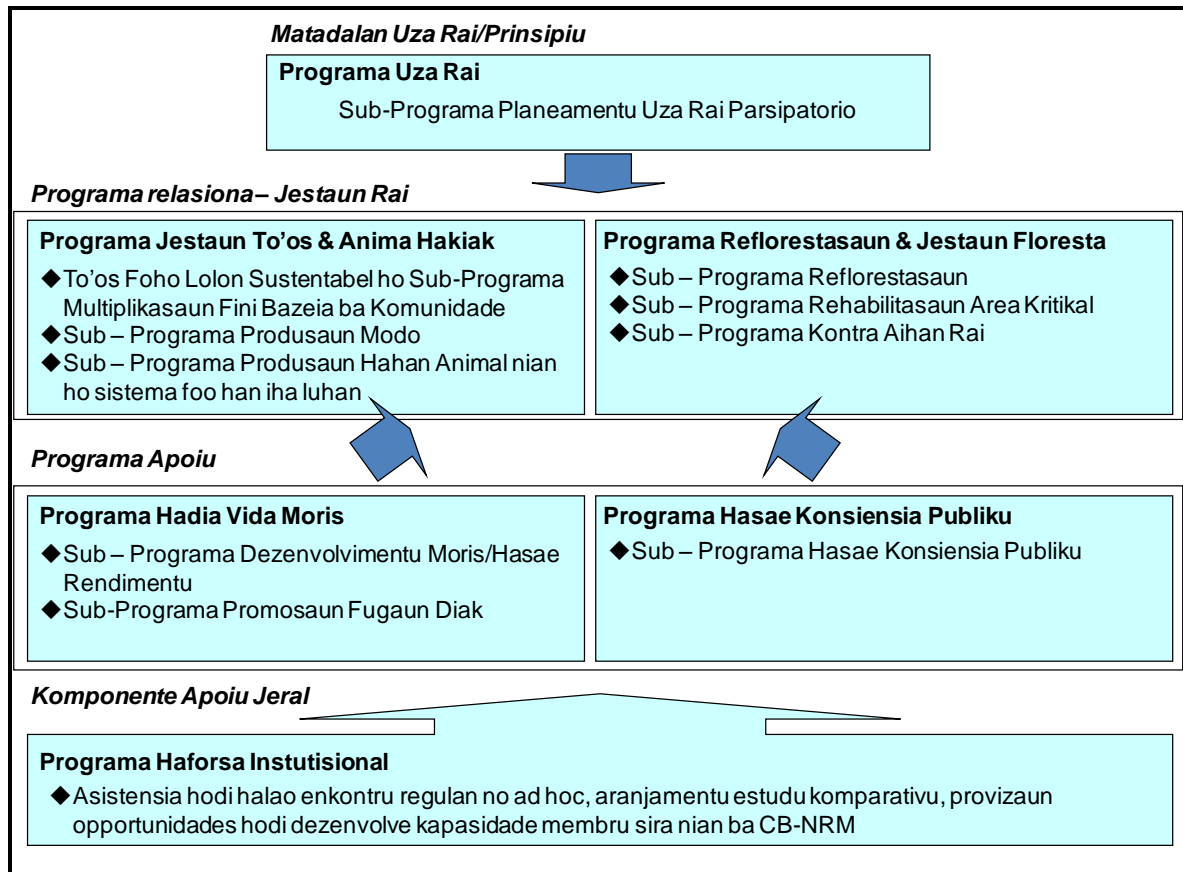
Matadalan Uza Rai/Prinsipiu

Programa Uza Rai

Sub-Programa Planeamentu Uza Rai Parsipatorio

Programa relasiona– Jestaun Rai

Programa Jestaun To'os & Anima Hakiak

◆To'os Foho Lolon Sustentabel ho Sub-Programa Multiplikasaun Fini Bazeia ba Komunidade
◆Sub – Programa Produsaun Modo
◆Sub – Programa Produsaun Hahan Animal nian ho sistema foo han iha luhan

Programa Reflorestasaun & Jestaun Floresta

◆Sub – Programa Reflorestasaun
◆Sub – Programa Rehabilitasaun Area Kritikal
◆Sub – Programa Kontra Aihan Rai

Programa Apoiu

Programa Hadia Vida Moris

◆Sub – Programa Dezenvolvimentu Moris/Hasae Rendimentu
◆Sub-Programa Promosaun Fugaun Diak

Programa Hasae Konsiensia Publiku

◆Sub – Programa Hasae Konsiensia Publiku

Komponente Apoiu Jeral

Programa Haforsa Instutisional

◆Asistensia hodi halao enkontru regulan no ad hoc, aranjamentu estudu komparativu, provizaun opportunidades hodi dezenvolve kapasidade membru sira nian ba CB-NRM